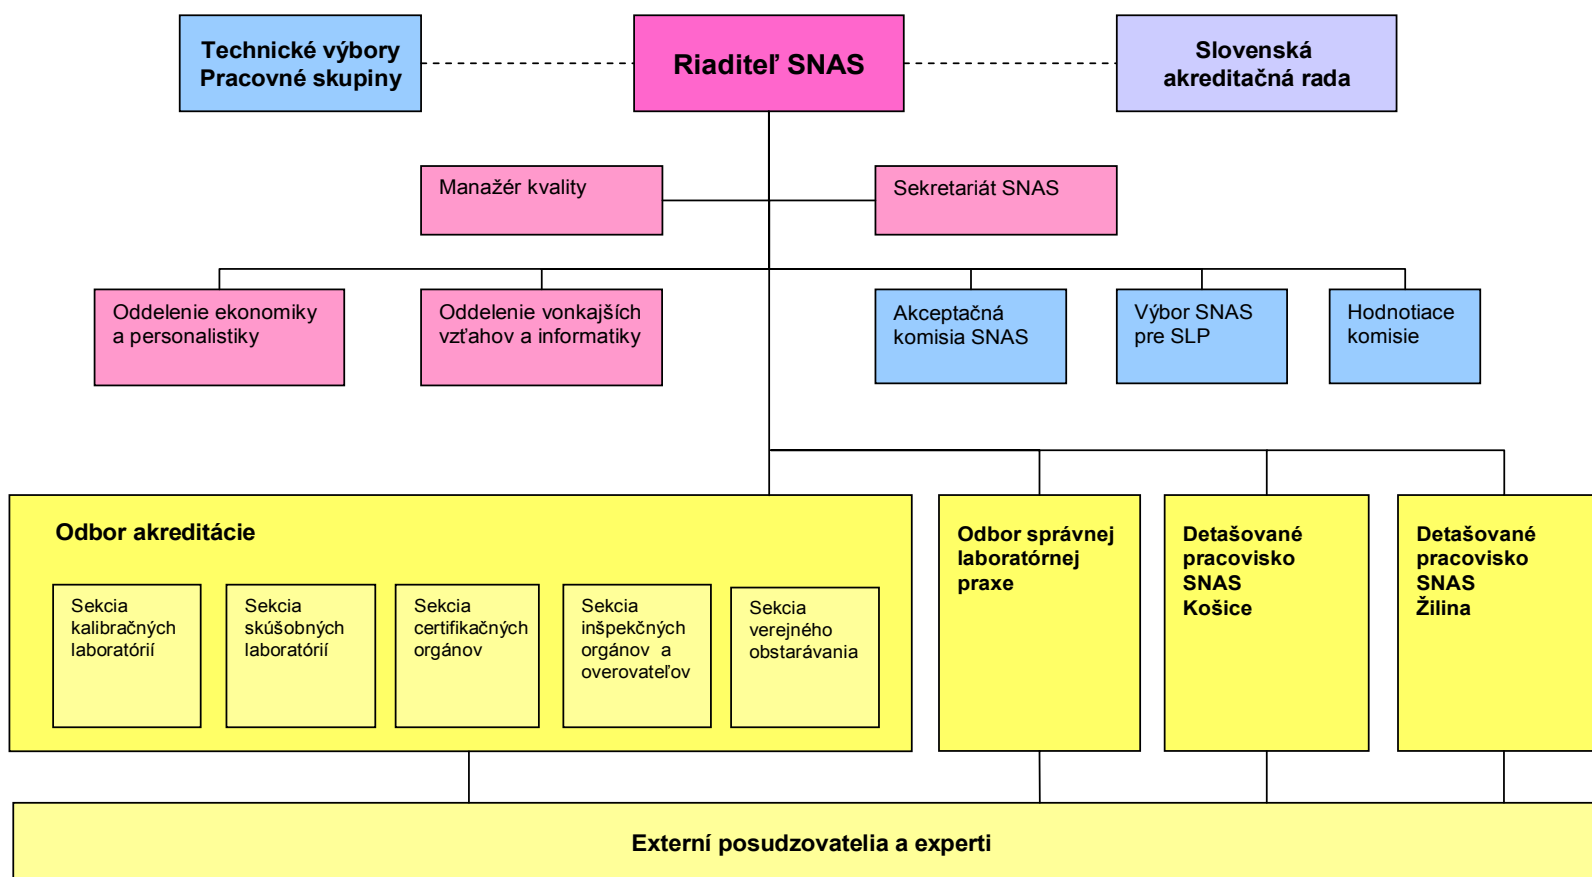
Technické výbory
Pracovné skupiny

Riaditeľ SNAS

Slovenská akreditačná rada

Manažér kvality

Sekretariát SNAS

Oddelenie ekonomiky a personalistiky

Oddelenie vonkajších vzťahov a informatiky

Akceptačná komisia SNAS

Výbor SNAS pre SLP

Hodnotiace komisie

Odbor akreditácie

Sekcia kalibračných laboratórií

Sekcia skúšobných laboratórií

Sekcia certifikačných orgánov

Sekcia inšpekčných orgánov a overovateľov

Sekcia verejného obstarávania

Odbor správnej laboratórnej praxe

Detašované pracovisko SNAS Košice

Detašované pracovisko SNAS Žilina

Externí posudzovatelia a experti